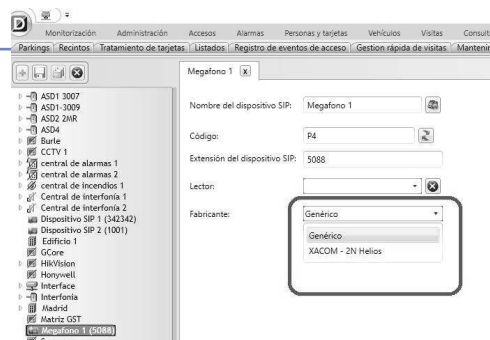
Monitorización Administración Accesos Alarmas Personas y tarjetas Vehículos Visitas Consult
Parkings Recintos Tratamiento de tarjetas Listados Registro de eventos de acceso Gestion rápida de visitas Mantenir

ASD1 3007
ASD1-3009
ASD2 2NR
ASD4
Burle
CCTV 1
central de alarmas 1
central de alarmas 2
central de incendios 1
Central de interfonía 1
Central de interfonía 2
Dispositivo SIP 1 (342342)
Dispositivo SIP 2 (1001)
Edificio 1
GCore
HikVision
Honywell
Interface
Interfonia
Madrid
Matriz GST
Megafono 1 (5088)

Megafono 1

Nombre del dispositivo SIP: Megafono 1
Código: P4
Extensión del dispositivo SIP: 5088
Lector:
Fabricante: Genérico
Genérico
XACOM - 2N Helios